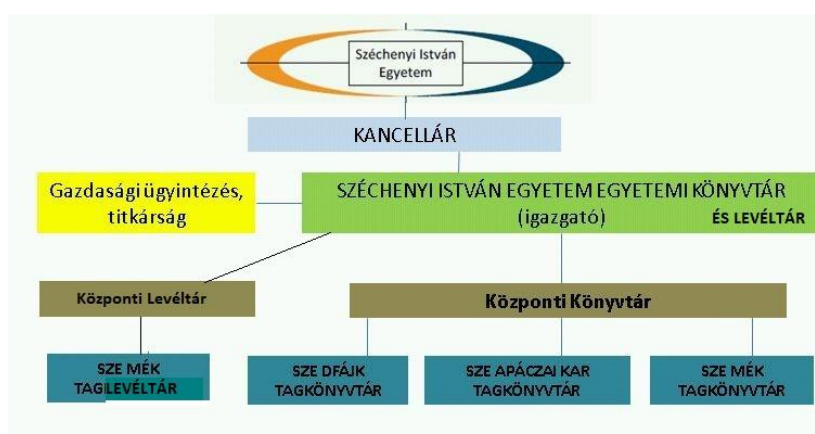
Széchenyi István Egyetem

KANCELLÁR

Gazdasági ügyintézés, titkárság

SZÉCHENYI ISTVÁN EGYETEM EGYETEMI KÖNYVTÁR (igazgató) ÉS LEVÉLTÁR

Központi Levéltár

Központi Könyvtár

SZE MÉK TAGLEVÉLTÁR

SZE DFÁJK TAGKÖNYVTÁR

SZE APÁCZAI KAR TAGKÖNYVTÁR

SZE MÉK TAGKÖNYVTÁR